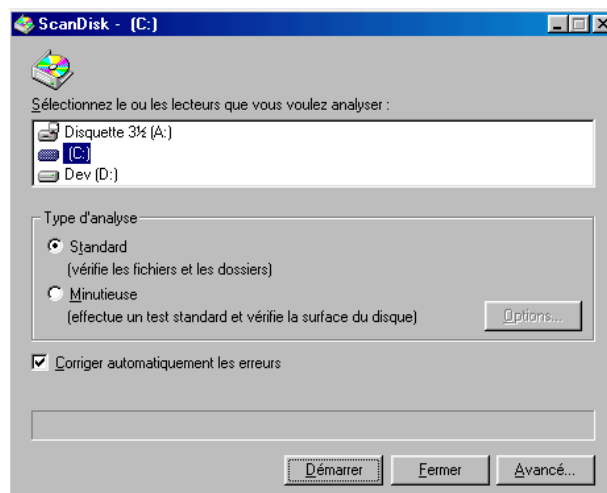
ScanDisk - (C:)

Sélectionnez le ou les lecteurs que vous voulez analyser :

Disquette 3½ (A:)
(C:)
Dev (D:)

Type d'analyse

Standard
(vérifie les fichiers et les dossiers)

Minutieuse
(effectue un test standard et vérifie la surface du disque)

Options...

Corriger automatiquement les erreurs

Démarrer
Fermer
Avancé...